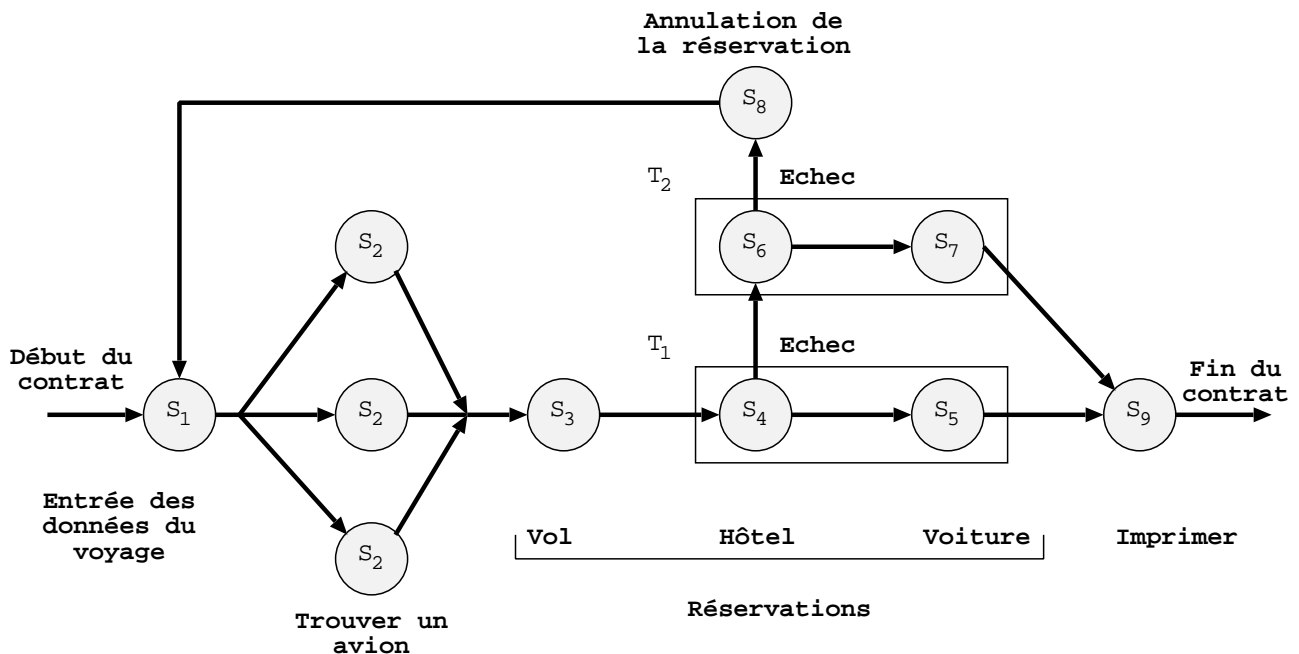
Annulation de la réservation

$S_8$

$T_2$

Echec

$S_6$

$S_7$

$S_2$

$T_1$

Echec

Début du contrat

$S_1$

$S_2$

$S_3$

$S_4$

$S_5$

$S_9$

Fin du contrat

Entrée des données du voyage

$S_2$

Vol

Hôtel

Voiture

Imprimer

Réservations

Trouver un avion